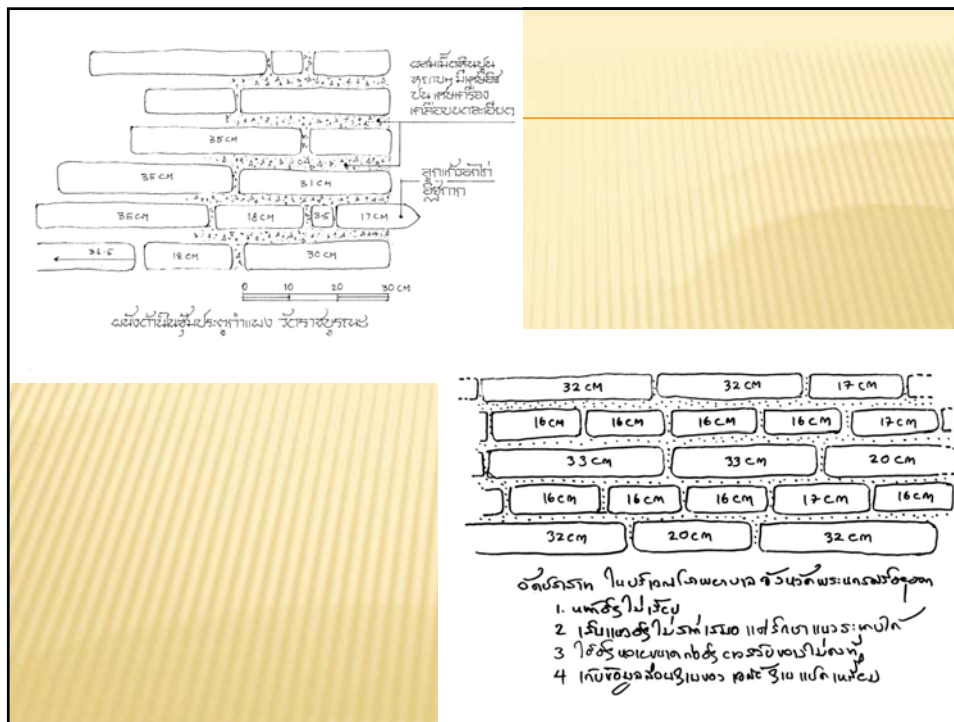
ผสมเนื้อชั้นปูน ทรายหยาบ มีเศษอิฐ ปน เศษเครื่อง เคลือบขนาดละเอียด

ลูกเก๊อบ่อกใช้อิฐถากำ

35 CM

35 CM

31 CM

35 CM

18 CM

3.5

17 CM

36.5

18 CM

30 CM

0

10

20

30 CM

ผนังด้านในซุ้มประตูกำแพง วัดราชบูรณะ

32 cm

32 cm

17 cm

16 cm

16 cm

16 cm

16 cm

17 cm

33 cm

33 cm

20 cm

16 cm

16 cm

16 cm

17 cm

16 cm

32 cm

20 cm

32 cm

อิฐปรกติ ในบริเวณโบราณสถาน วัดพระแก้วพระศรีสรรเพชญ์

1. แนวอิฐไม่เรียบ

2. เรียงแนวอิฐไม่ราบเรียบ แต่รักษาแนวระดับไว้

3. ใช้อิฐหลายขนาด ก่ออิฐตรงรอยต่อไม่ตรงกัน

4. เก็บข้อมูลเฉพาะส่วนที่ไม่ผิดปกติ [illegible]